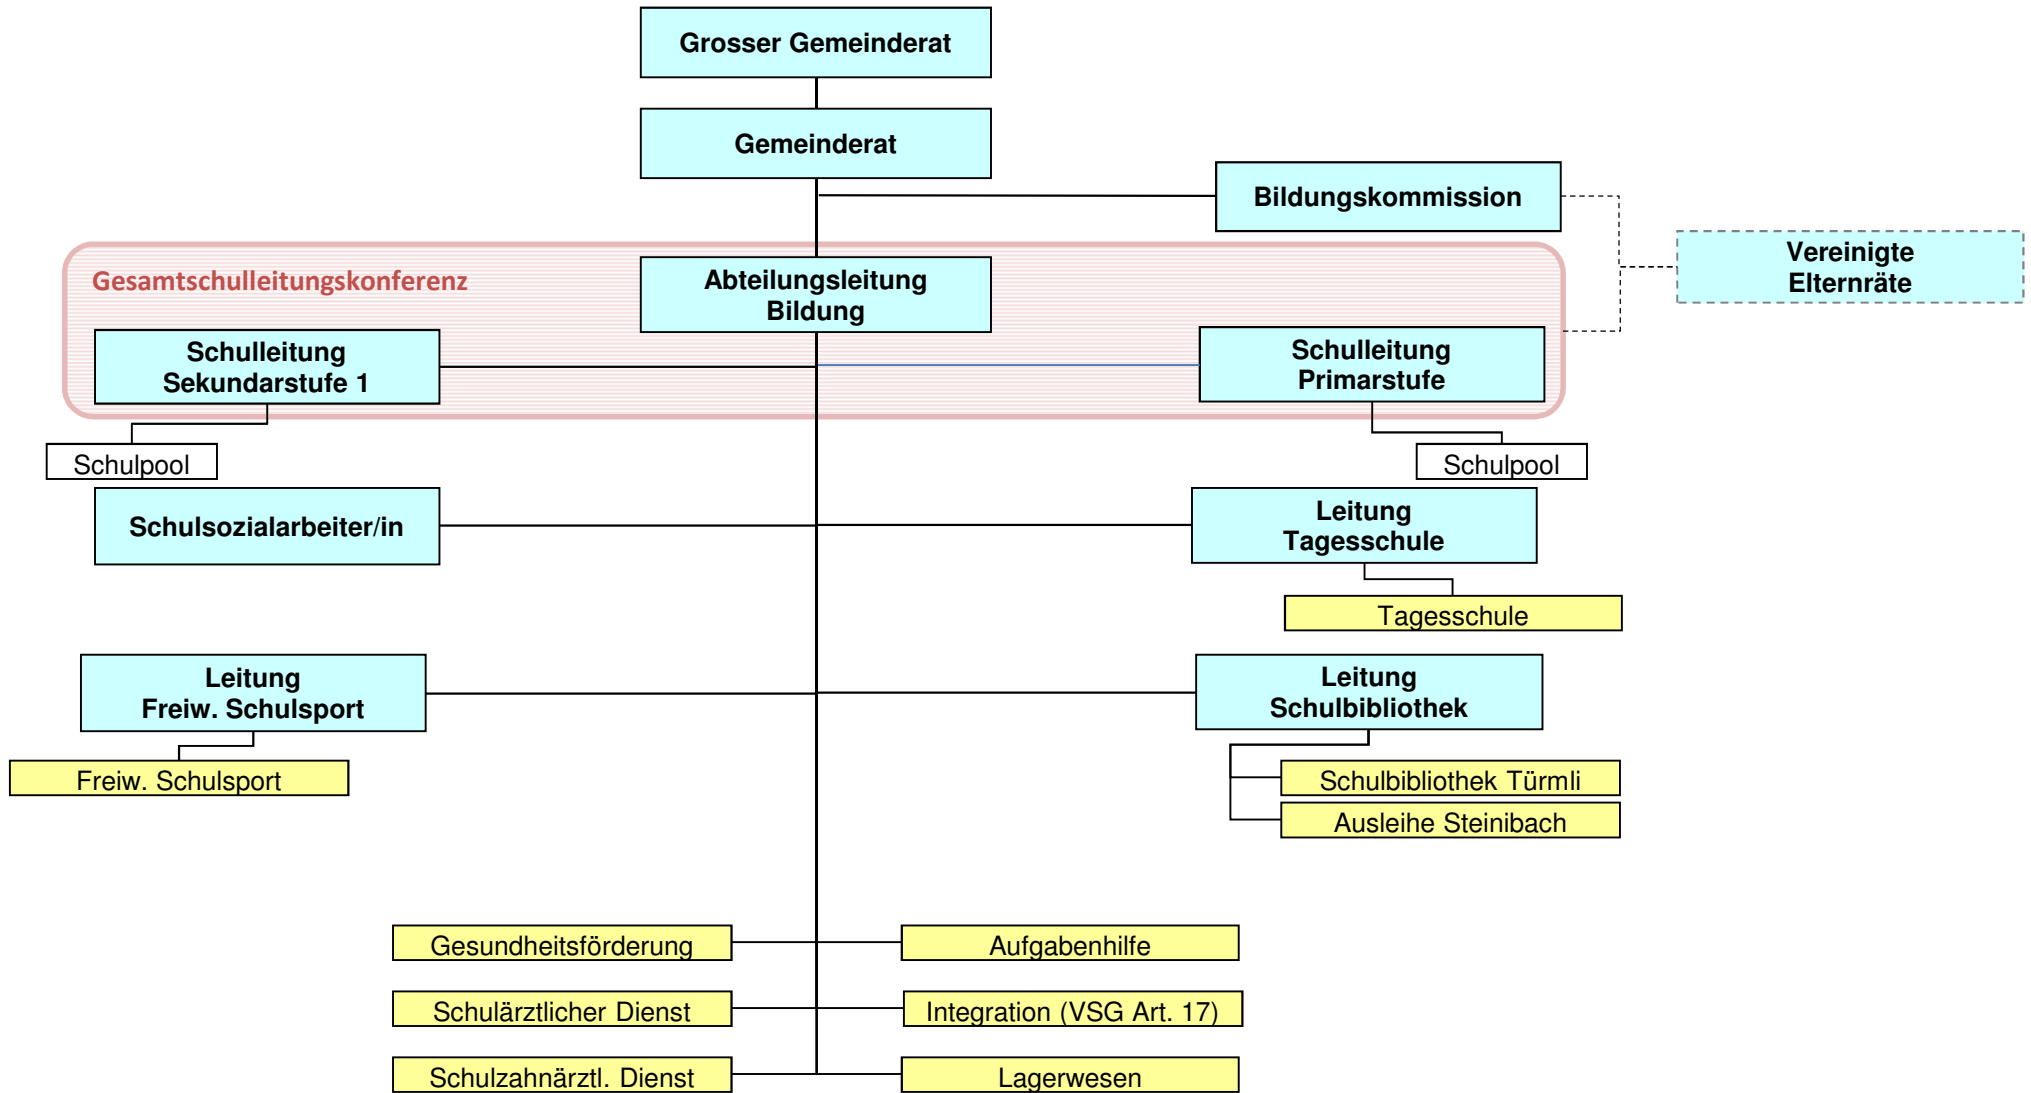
Grosser Gemeinderat

Gemeinderat

Bildungskommission

Vereinigte Elternräte

Gesamtschulleitungskonferenz

Abteilungsleitung Bildung

Schulleitung Sekundarstufe 1

Schulleitung Primarstufe

Schulpool

Schulpool

Schulsozialarbeiter/in

Leitung Tagesschule

Tagesschule

Leitung Freiw. Schulsport

Leitung Schulbibliothek

Freiw. Schulsport

Schulbibliothek Türmli

Ausleihe Steinibach

Gesundheitsförderung

Aufgabenhilfe

Schulärztlicher Dienst

Integration (VSG Art. 17)

Schulzahnärztl. Dienst

Lagerwesen